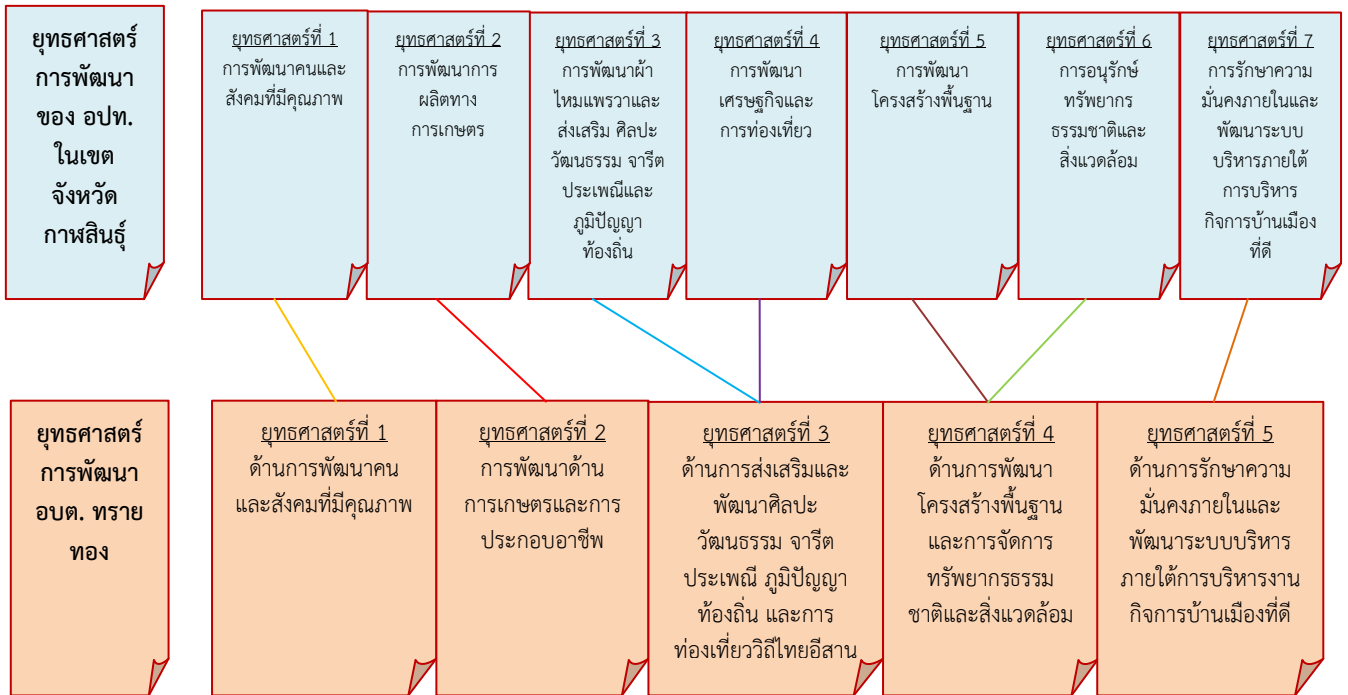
ยุทธศาสตร์การพัฒนาของ อปท. ในเขตจังหวัดกาฬสินธุ์

ยุทธศาสตร์ที่ 1
การพัฒนาคนและสังคมที่มีคุณภาพ

ยุทธศาสตร์ที่ 2
การพัฒนาการผลิตทางการเกษตร

ยุทธศาสตร์ที่ 3
การพัฒนาผ้าไหมแพรวาและส่งเสริม ศิลปะ วัฒนธรรม จารีต ประเพณีและภูมิปัญญาท้องถิ่น

ยุทธศาสตร์ที่ 4
การพัฒนาเศรษฐกิจและการท่องเที่ยว

ยุทธศาสตร์ที่ 5
การพัฒนาโครงสร้างพื้นฐาน

ยุทธศาสตร์ที่ 6
การอนุรักษ์ทรัพยากรธรรมชาติและสิ่งแวดล้อม

ยุทธศาสตร์ที่ 7
การรักษาความมั่นคงภายในและพัฒนาระบบบริหารภายใต้การบริหารกิจการบ้านเมืองที่ดี

ยุทธศาสตร์การพัฒนา อบต. ทรายทอง

ยุทธศาสตร์ที่ 1
ด้านการพัฒนาคนและสังคมที่มีคุณภาพ

ยุทธศาสตร์ที่ 2
การพัฒนาด้านการเกษตรและการประกอบอาชีพ

ยุทธศาสตร์ที่ 3
ด้านการส่งเสริมและพัฒนาศิลปะ วัฒนธรรม จารีต ประเพณี ภูมิปัญญาท้องถิ่น และการท่องเที่ยววิถีไทยอีสาน

ยุทธศาสตร์ที่ 4
ด้านการพัฒนาโครงสร้างพื้นฐานและการจัดการทรัพยากรธรรมชาติและสิ่งแวดล้อม

ยุทธศาสตร์ที่ 5
ด้านการรักษาความมั่นคงภายในและพัฒนาระบบบริหารภายใต้การบริหารงานกิจการบ้านเมืองที่ดี